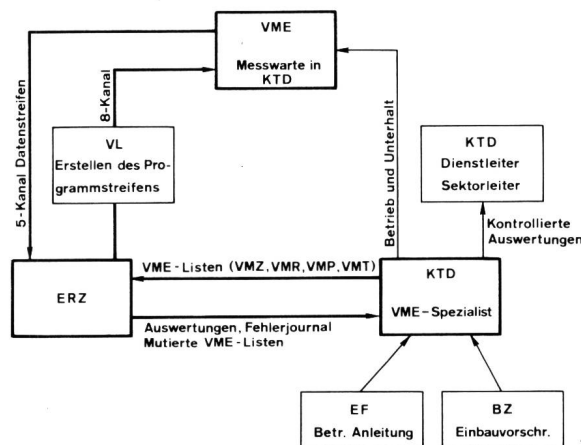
VME
Messwarte in KTD

5-Kanal Datenstreifen

8-Kanal

VL
Erstellen des Programmstreifens

Betrieb und Unterhalt

KTD
Dienstleiter
Sektorleiter

Kontrollierte Auswertungen

VME-Listen (VMZ, VMR, VMP, VMT)

ERZ

KTD
VME-Spezialist

Auswertungen, Fehlerjournal
Mutierte VME-Listen

EF
Betr. Anleitung

BZ
Einbauvorschr.